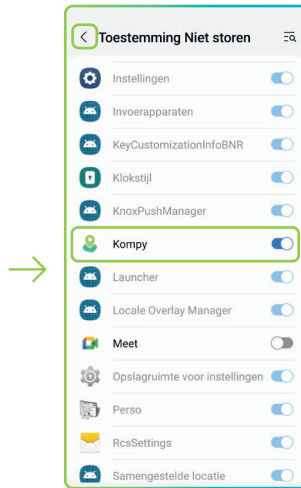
Toestemming Niet storen

Instellingen

Invoerapparaten

KeyCustomizationInfoBNR

Klokstijl

KnoxPushManager

Kompy

Launcher

Locale Overlay Manager

Meet

Opslagruimte voor instellingen

Perso

RcsSettings

Samengestelde locatie